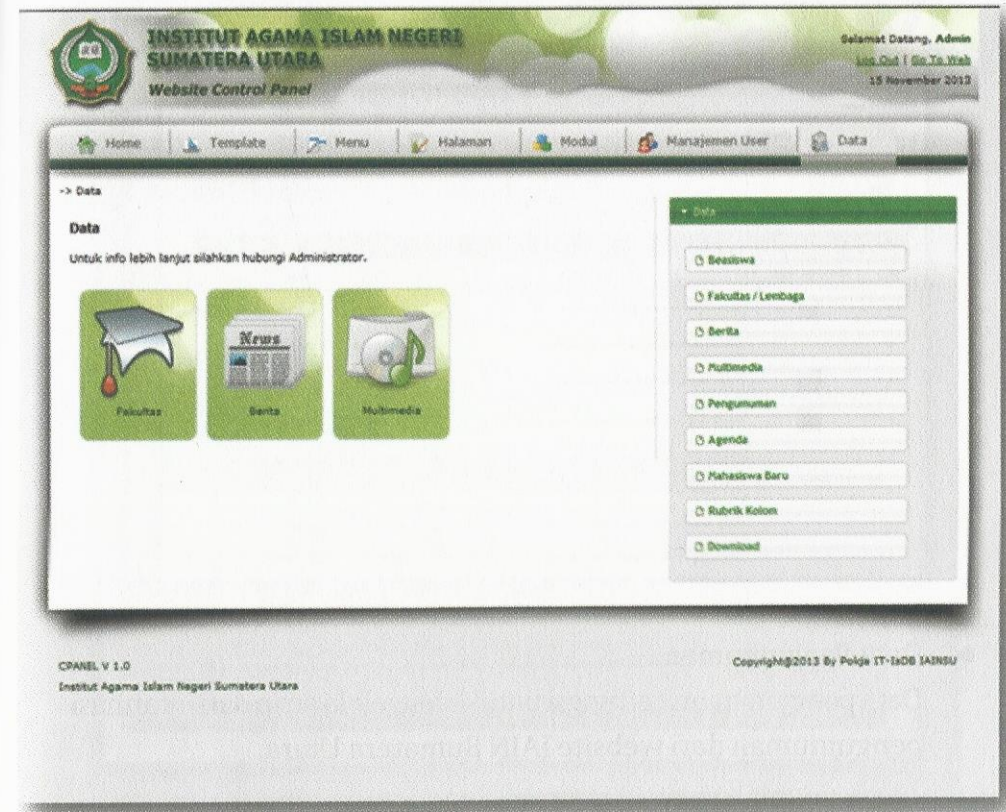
INSTITUT AGAMA ISLAM NEGERI SUMATERA UTARA
Website Control Panel

Selamat Datang, Admin
Log Out | Go To Web
15 November 2012

Home | Template | Menu | Halaman | Modul | Manajemen User | Data

-> Data

Data

Untuk info lebih lanjut silahkan hubungi Administrator.

News

Fakultas
Berita
Multimedia

Data
Beasiswa
Fakultas / Lembaga
Berita
Multimedia
Pengumuman
Agenda
Mahasiswa Baru
Rubrik Kolom
Download

CPANEL V 1.0
Institut Agama Islam Negeri Sumatera Utara

Copyright@2013 By Polga IT-IaDB IAINSU

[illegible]
pengumuman dan website IAIN Sumatera Utara.